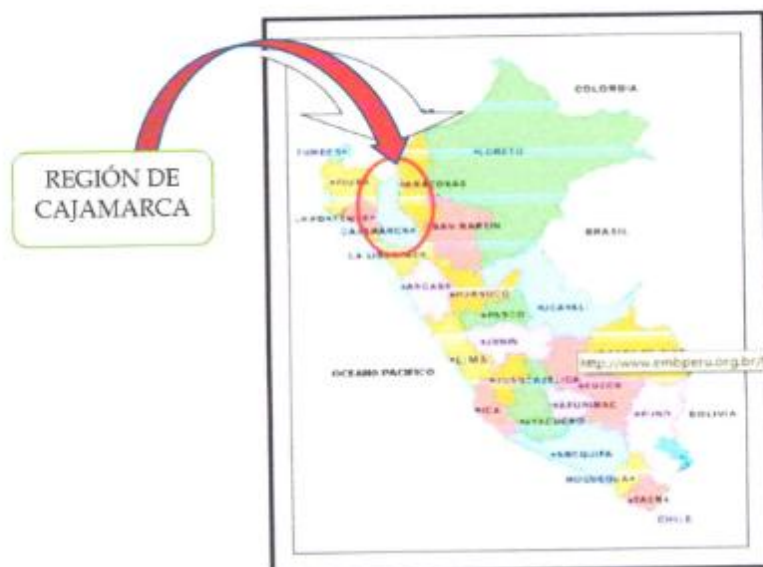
REGIÓN DE CAJAMARCA

COLOMBIA
TUMBES
LORETO
PIURA
AMAZONAS
LAMBAYEQUE
CAJAMARCA
SAN MARTIN
BRASIL
LA LIBERTAD
ANCASH
HUANUCO
PASCO
UCAYALI
JUNIN
LIMA
http://www.embperu.org.br/
OCEANO PACIFICO
HUANCAVELICA
CUSCO
MADRE DE DIOS
APURIMAC
ICA
AYACUCHO
PUNO
BOLIVIA
AREQUIPA
MOQUEGUA
TACNA
CHILE